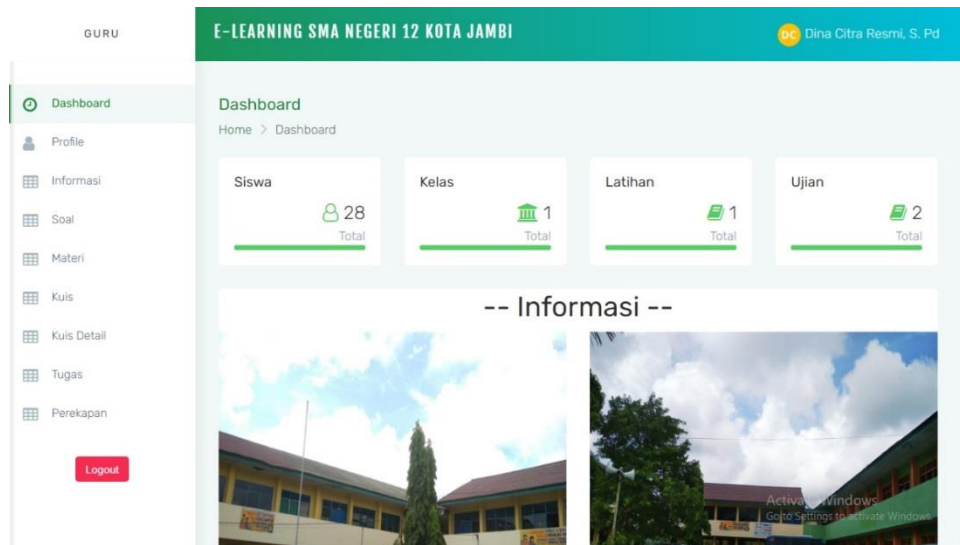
GURU

Dashboard
Profile
Informasi
Soal
Materi
Kuis
Kuis Detail
Tugas
Perekapan

Logout

E-LEARNING SMA NEGERI 12 KOTA JAMBI

DC Dina Citra Resmi, S. Pd

Dashboard
Home > Dashboard

Siswa
28
Total

Kelas
1
Total

Latihan
1
Total

Ujian
2
Total

-- Informasi --

Activate Windows
Go to Settings to activate Windows